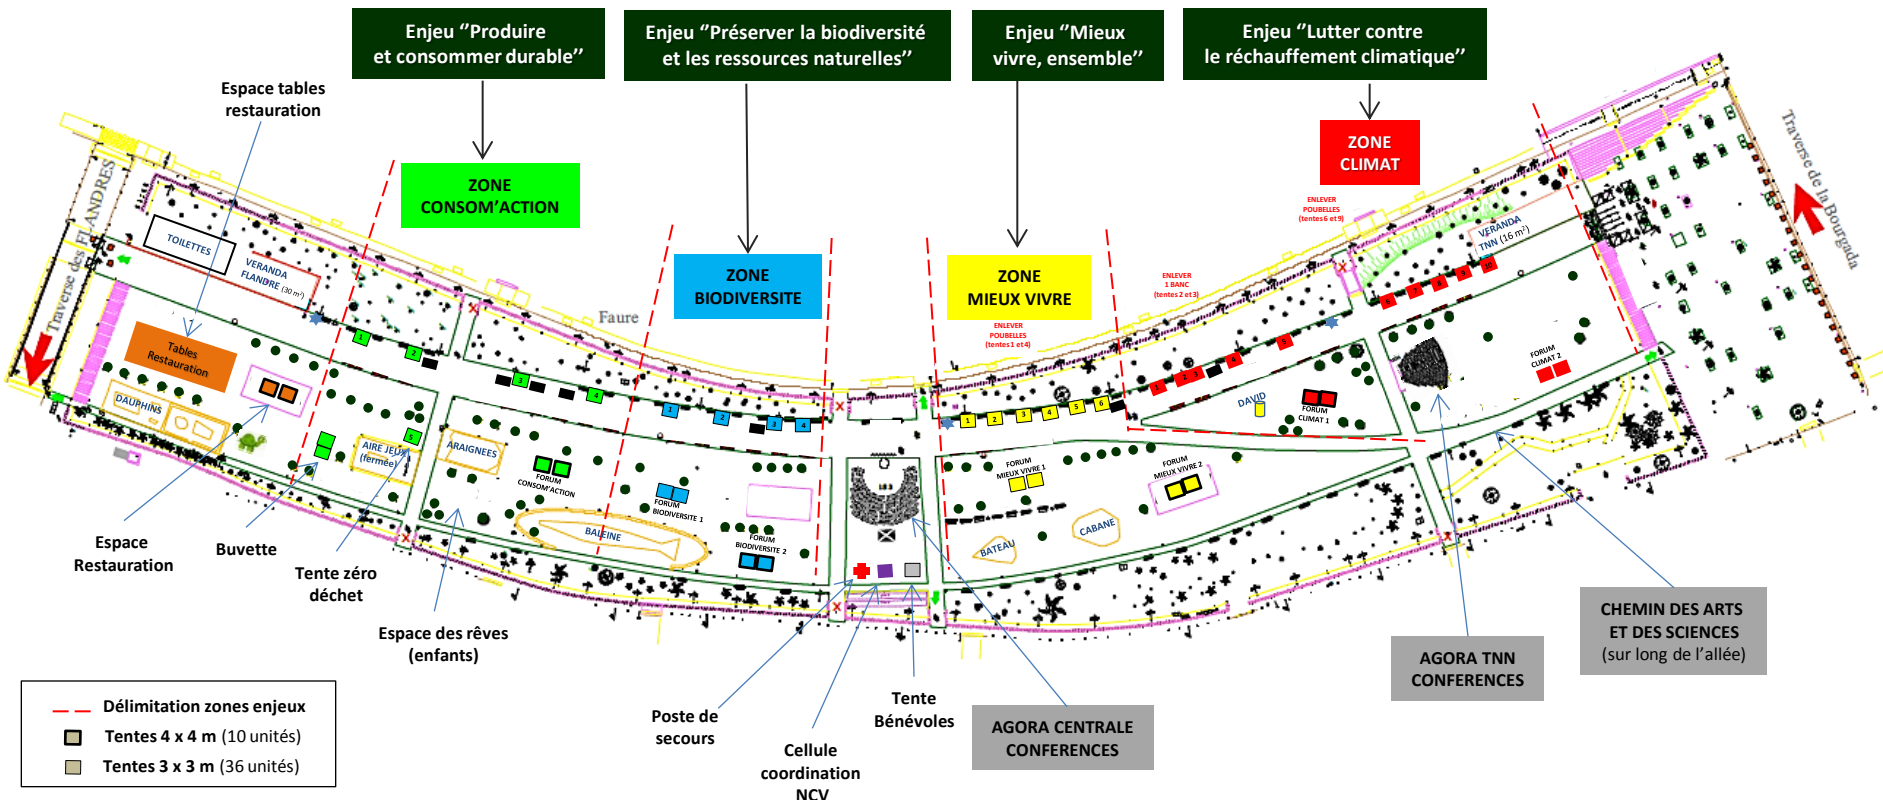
Enjeu "Produire et consommer durable"

Enjeu "Préserver la biodiversité et les ressources naturelles"

Enjeu "Mieux vivre, ensemble"

Enjeu "Lutter contre le réchauffement climatique"

ZONE CONSOM'ACTION

ZONE BIODIVERSITE

ZONE MIEUX VIVRE

ZONE CLIMAT

Espace tables restauration

Traverse des FLANDRES

Traverse de la Bourgada

TOILETTES

VERANDA FLANDRE (30 m²)

Tables Restauration

DAUPHINS

AIRE JEUX (fermée)

ARAIGNEES

FORUM CONSOM'ACTION

BALEINE

FORUM BIODIVERSITE 1

FORUM BIODIVERSITE 2

Faure

ENLEVER POUBELLES (tentes 1 et 4)

ENLEVER 1 BANC (tentes 2 et 3)

ENLEVER POUBELLES (tentes 6 et 9)

VERANDA TNN (16 m²)

FORUM MIEUX VIVRE 1

FORUM MIEUX VIVRE 2

CABANE

BATEAU

DAVID

FORUM CLIMAT 1

FORUM CLIMAT 2

Espace Restauration

Buvette

Tente zéro déchet

Espace des rêves (enfants)

Poste de secours

Cellule coordination NCV

Tente Bénévoles

AGORA CENTRALE CONFERENCES

AGORA TNN CONFERENCES

CHEMIN DES ARTS ET DES SCIENCES (sur long de l'allée)

Délimitation zones enjeux
Tentes 4 x 4 m (10 unités)
Tentes 3 x 3 m (36 unités)